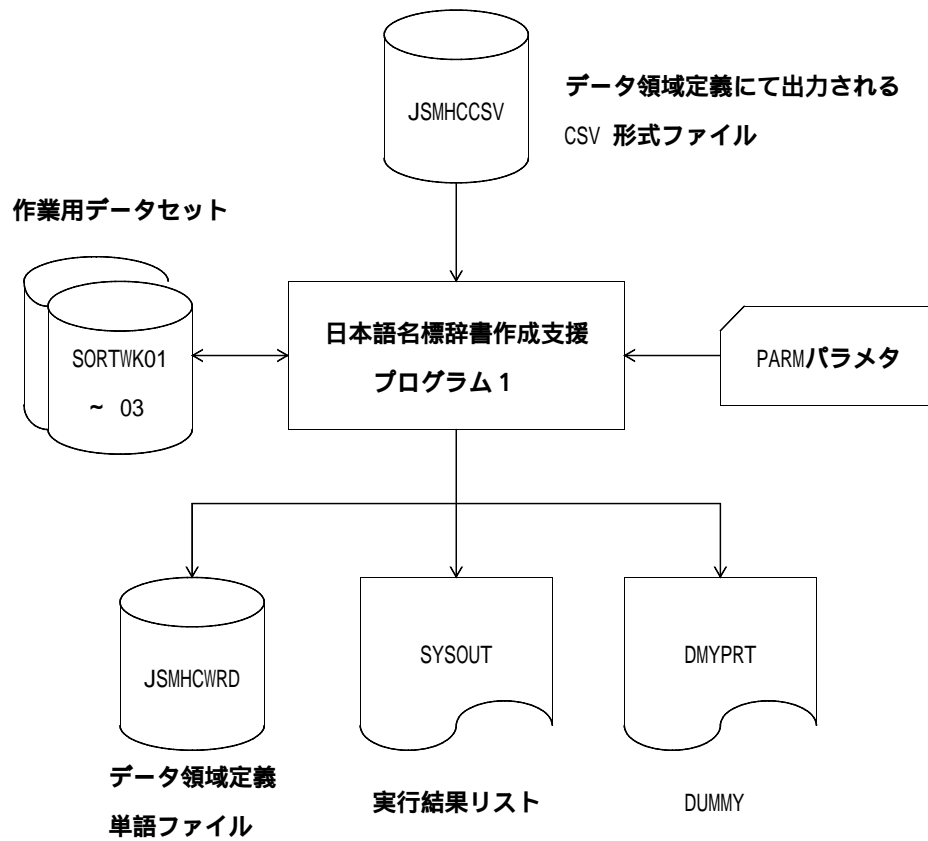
JSMHCCSV

データ領域定義にて出力される

CSV 形式ファイル

作業用データセット

SORTWK01

~ 03

日本語名標辞書作成支援

プログラム１

PARMパラメタ

JSMHCWRD

データ領域定義

単語ファイル

SYSOUT

実行結果リスト

DMYPRT

DUMMY